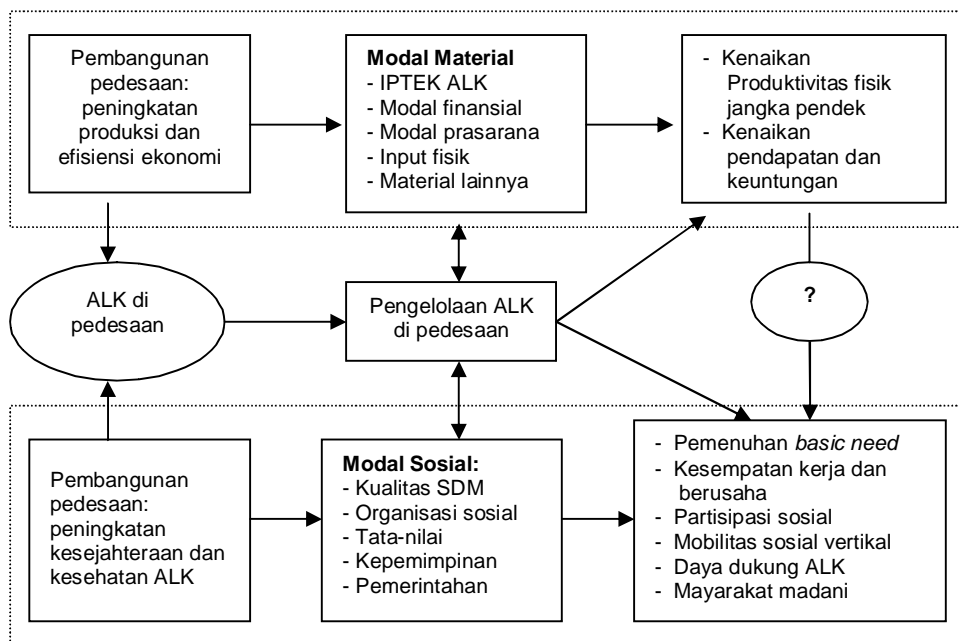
Pembangunan pedesaan: peningkatan produksi dan efisiensi ekonomi

**Modal Material**
- IPTEK ALK
- Modal finansial
- Modal prasarana
- Input fisik
- Material lainnya

- Kenaikan Produktivitas fisik jangka pendek
- Kenaikan pendapatan dan keuntungan

ALK di pedesaan

Pengelolaan ALK di pedesaan

?

Pembangunan pedesaan: peningkatan kesejahteraan dan kesehatan ALK

**Modal Sosial:**
- Kualitas SDM
- Organisasi sosial
- Tata-nilai
- Kepemimpinan
- Pemerintahan

- Pemenuhan *basic need*
- Kesempatan kerja dan berusaha
- Partisipasi sosial
- Mobilitas sosial vertikal
- Daya dukung ALK
- Mayarakat madani